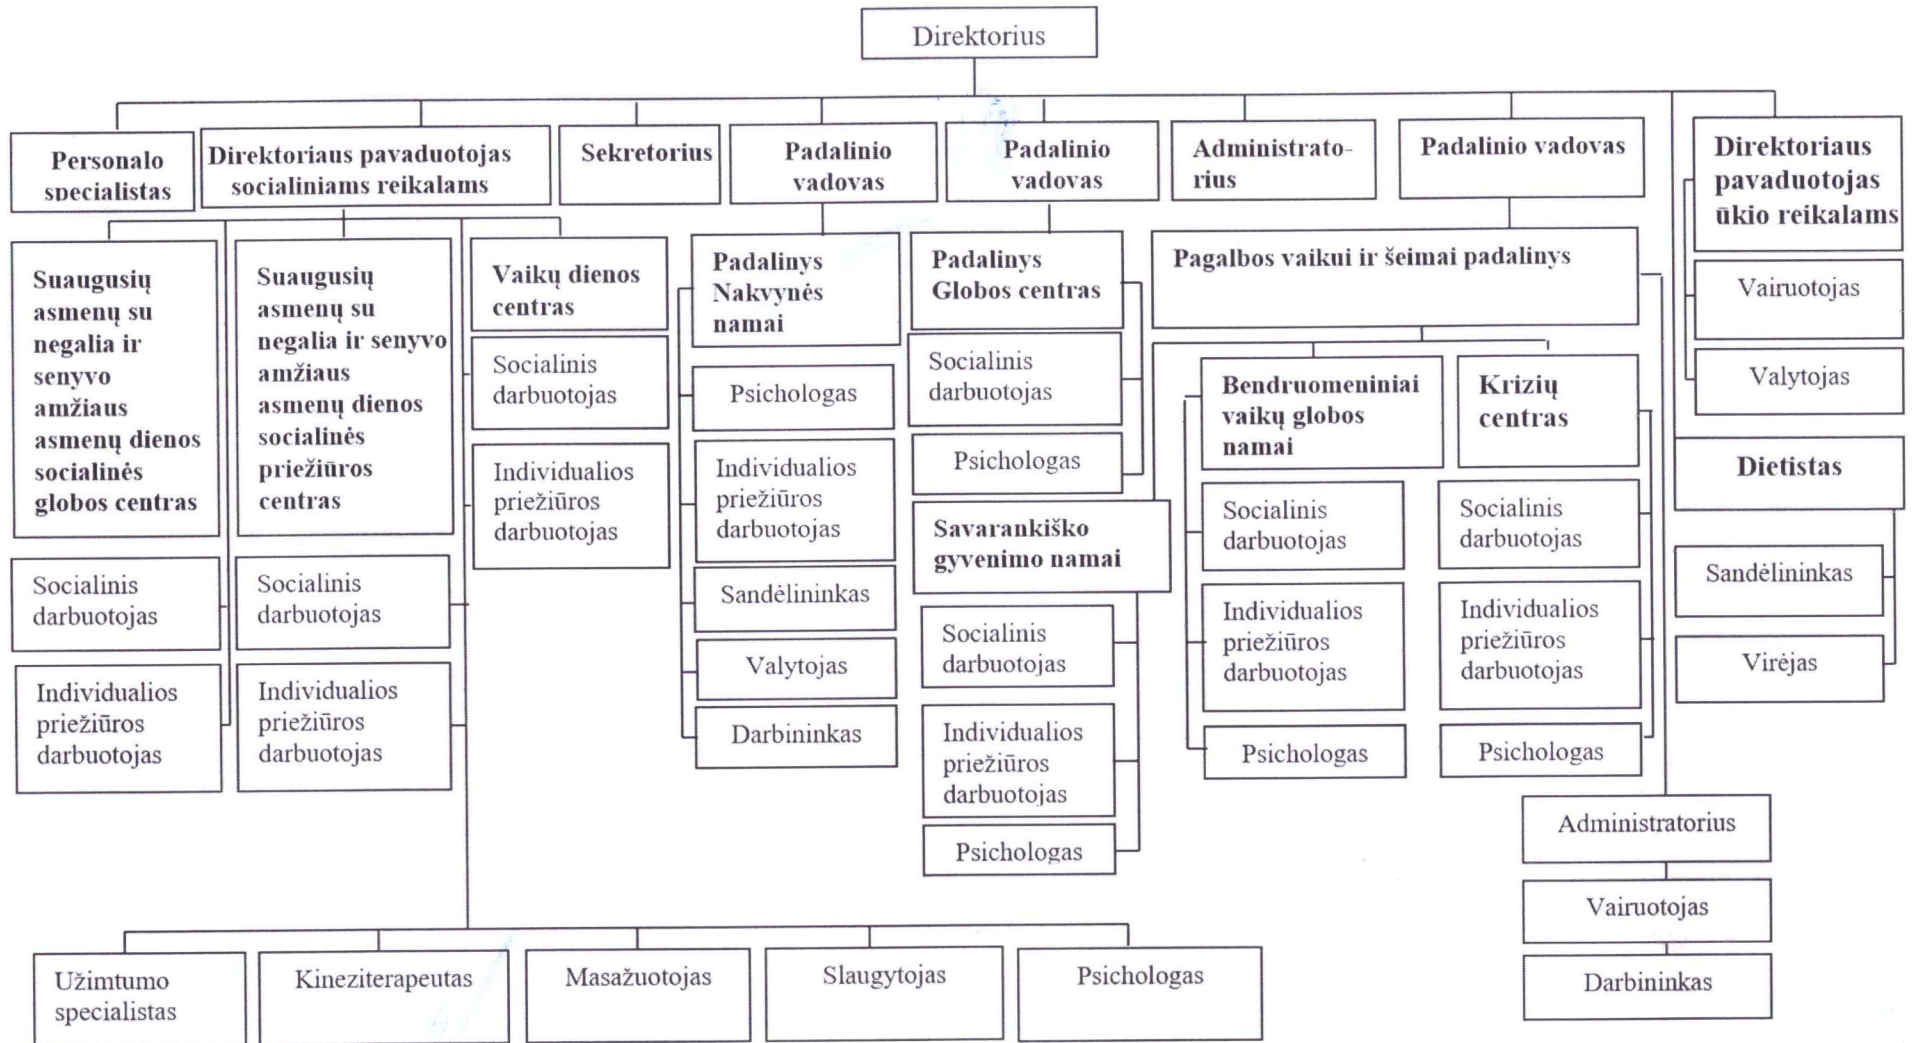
Direktorius

Personalo specialistas

Direktoriaus pavaduotojas socialiniams reikalams

Sekretorius

Padalinio vadovas

Padalinio vadovas

Administratorius

Padalinio vadovas

Direktoriaus pavaduotojas ūkio reikalams

Suaugusių asmenų su negalia ir senyvo amžiaus asmenų dienos socialinės globos centras

Socialinis darbuotojas

Individualios priežiūros darbuotojas

Suaugusių asmenų su negalia ir senyvo amžiaus asmenų dienos socialinės priežiūros centras

Socialinis darbuotojas

Individualios priežiūros darbuotojas

Vaikų dienos centras

Socialinis darbuotojas

Individualios priežiūros darbuotojas

Padalinys Nakvynės namai

Psichologas

Individualios priežiūros darbuotojas

Sandėlininkas

Valytojas

Darbininkas

Padalinys Globos centras

Socialinis darbuotojas

Psichologas

Savarankiško gyvenimo namai

Socialinis darbuotojas

Individualios priežiūros darbuotojas

Psichologas

Pagalbos vaikui ir šeimai padalinys

Bendruomeniniai vaikų globos namai

Socialinis darbuotojas

Individualios priežiūros darbuotojas

Psichologas

Krizių centras

Socialinis darbuotojas

Individualios priežiūros darbuotojas

Psichologas

Administratorius

Vairuotojas

Darbininkas

Vairuotojas

Valytojas

Dietistas

Sandėlininkas

Virėjas

Užimtumo specialistas

Kineziterapeutas

Masažuotojas

Slaugytojas

Psichologas